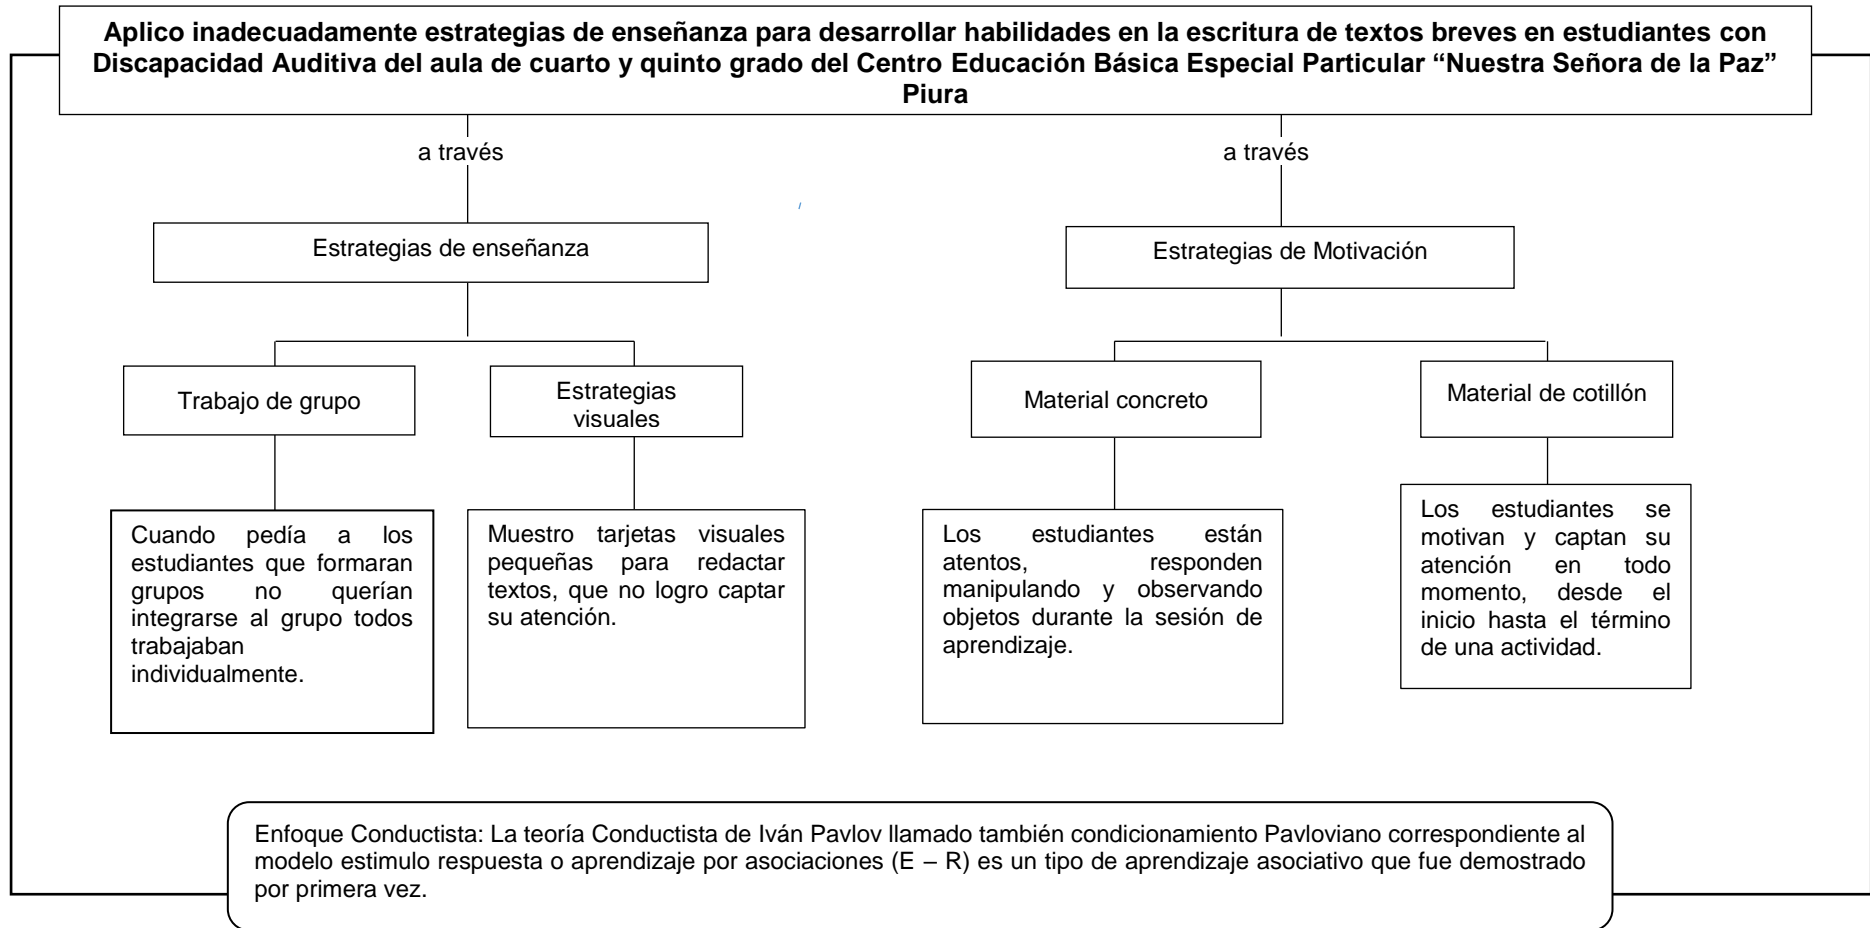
Aplico inadecuadamente estrategias de enseñanza para desarrollar habilidades en la escritura de textos breves en estudiantes con Discapacidad Auditiva del aula de cuarto y quinto grado del Centro Educación Básica Especial Particular "Nuestra Señora de la Paz" Piura

a través

a través

Estrategias de enseñanza

Estrategias de Motivación

Trabajo de grupo

Estrategias visuales

Material concreto

Material de cotillón

Cuando pedía a los estudiantes que formaran grupos no querían integrarse al grupo todos trabajaban individualmente.

Muestro tarjetas visuales pequeñas para redactar textos, que no logro captar su atención.

Los estudiantes están atentos, responden manipulando y observando objetos durante la sesión de aprendizaje.

Los estudiantes se motivan y captan su atención en todo momento, desde el inicio hasta el término de una actividad.

Enfoque Conductista: La teoría Conductista de Iván Pavlov llamado también condicionamiento Pavloviano correspondiente al modelo estimulo respuesta o aprendizaje por asociaciones (E – R) es un tipo de aprendizaje asociativo que fue demostrado por primera vez.